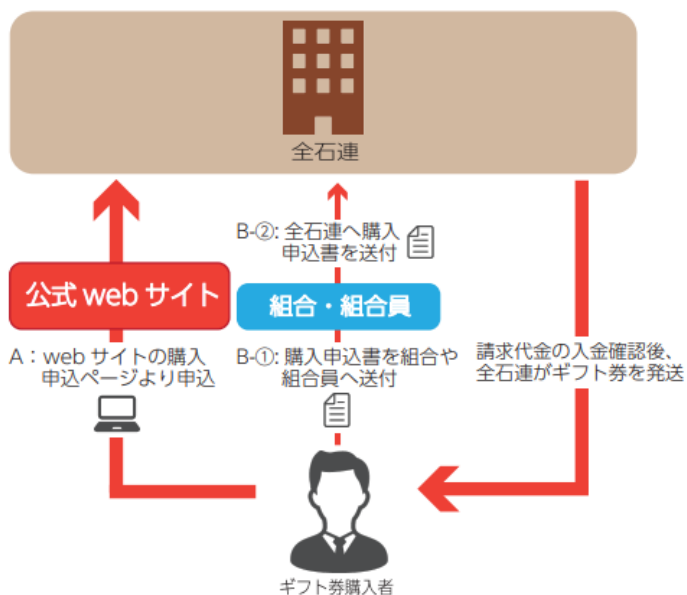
全石連

B-②: 全石連へ購入申込書を送付

公式 web サイト

組合・組合員

A：web サイトの購入申込ページより申込

B-①: 購入申込書を組合や組合員へ送付

請求代金の入金確認後、全石連がギフト券を発送

ギフト券購入者